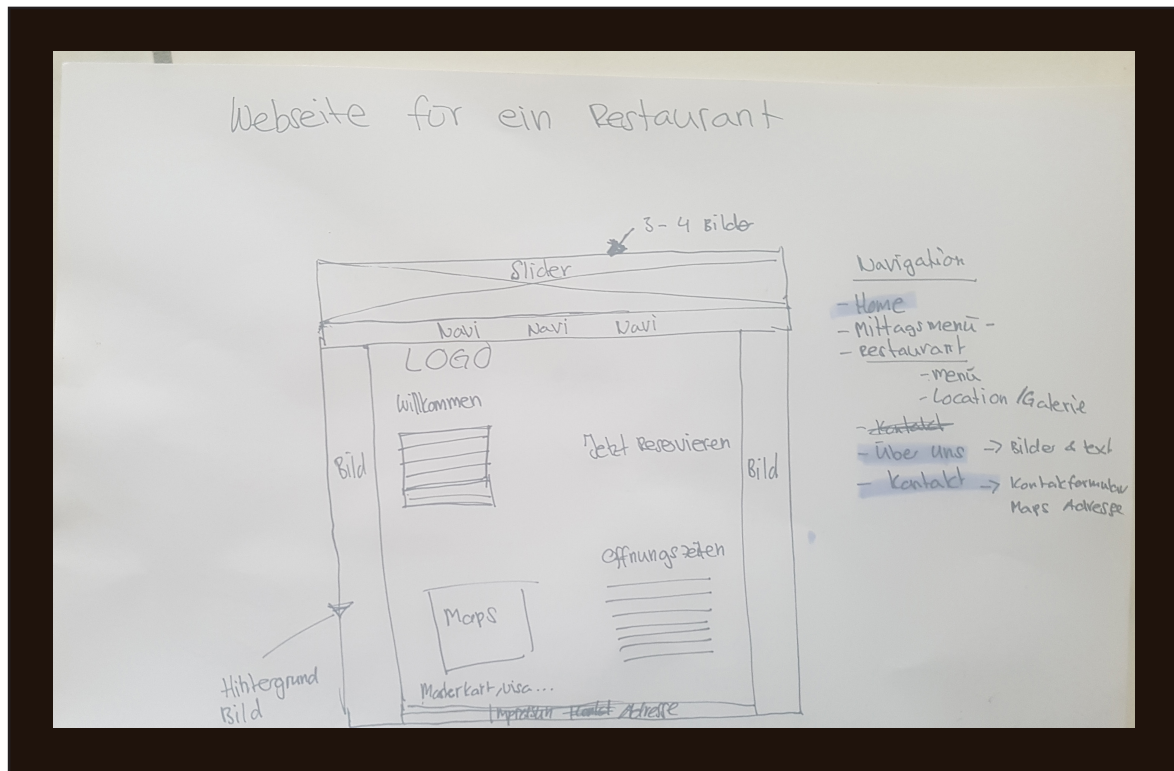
Webseite für ein Restaurant

3-4 Bilder

Slider

Navi Navi Navi

LOGO

Willkommen

Jetzt Reservieren

Bild

Bild

Öffnungszeiten

Maps

Mastercard, Visa...

Impressum ~~Kontakt~~ Adresse

Hintergrund Bild

Navigation

- Home
- Mittagsmenü -
- Restaurant
  - menü
  - Location /Galerie
- ~~Kontakt~~
- Über uns -> Bilder & text
- Kontakt -> Kontaktformular Maps Adresse